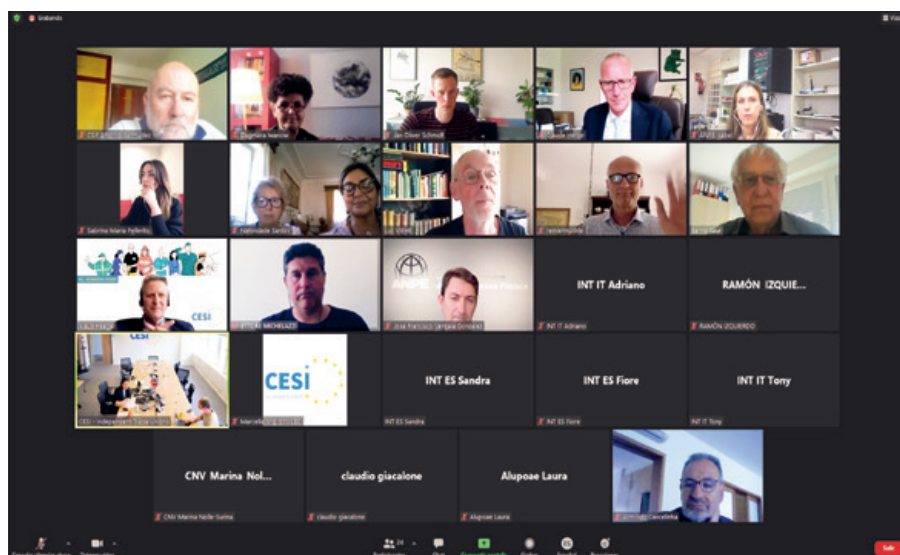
Grabando

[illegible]

Dagmara Iwanciw

Jan Oliver Schmidt

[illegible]

Sabrina Maria Pellerito

Nationale Senior

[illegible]

raoumpilme

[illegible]

CESI

ANPE

José Francisco Iarriaga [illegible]

INT IT Adriano

INT IT Adriano

RAMÓN IZQUIE...

RAMÓN IZQUIERDO

CESI

CESI

Marcella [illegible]

INT ES Sandra

INT ES Sandra

INT ES Fiore

INT ES Fiore

INT IT Tony

INT IT Tony

CNV Marina Nol...

CNV Marina Nolle-Sarina

claudio giacalone

claudio giacalone

Alupoae Laura

Alupoae Laura

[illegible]

Chat

Salir